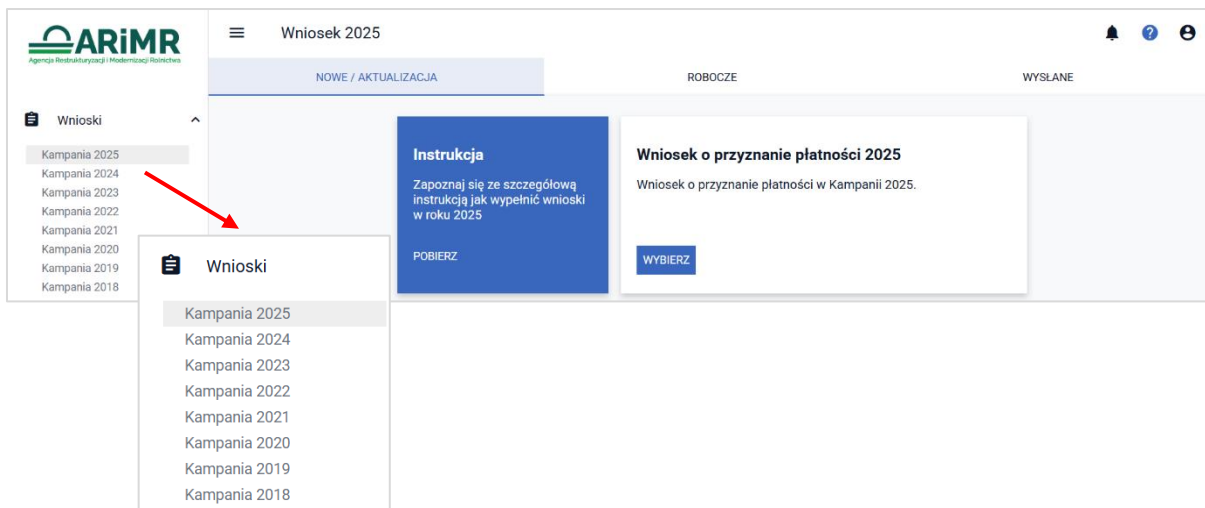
ARiMR
Agencja Restrukturyzacji i Modernizacji Rolnictwa

Wniosek 2025

NOWE / AKTUALIZACJA
ROBOCZE
WYSŁANE

Wnioski
Kampania 2025
Kampania 2024
Kampania 2023
Kampania 2022
Kampania 2021
Kampania 2020
Kampania 2019
Kampania 2018

Instrukcja
Zapoznaj się ze szczegółową instrukcją jak wypełnić wnioski w roku 2025
POBIERZ

Wniosek o przyznanie płatności 2025
Wniosek o przyznanie płatności w Kampanii 2025.
WYBIERZ

Wnioski
Kampania 2025
Kampania 2024
Kampania 2023
Kampania 2022
Kampania 2021
Kampania 2020
Kampania 2019
Kampania 2018